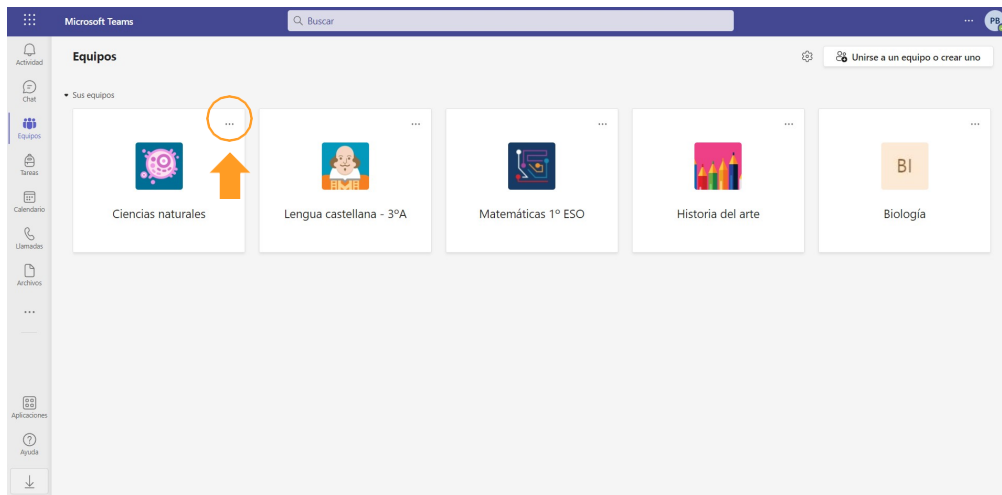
Microsoft Teams

Buscar

...

PB

Actividad

Chat

Equipos

Tareas

Calendario

Llamadas

Archivos

...

Aplicaciones

Ayuda

Equipos

Unirse a un equipo o crear uno

Sus equipos

...

Ciencias naturales

...

Lengua castellana - 3ºA

...

Matemáticas 1º ESO

...

Historia del arte

...

BI

Biología